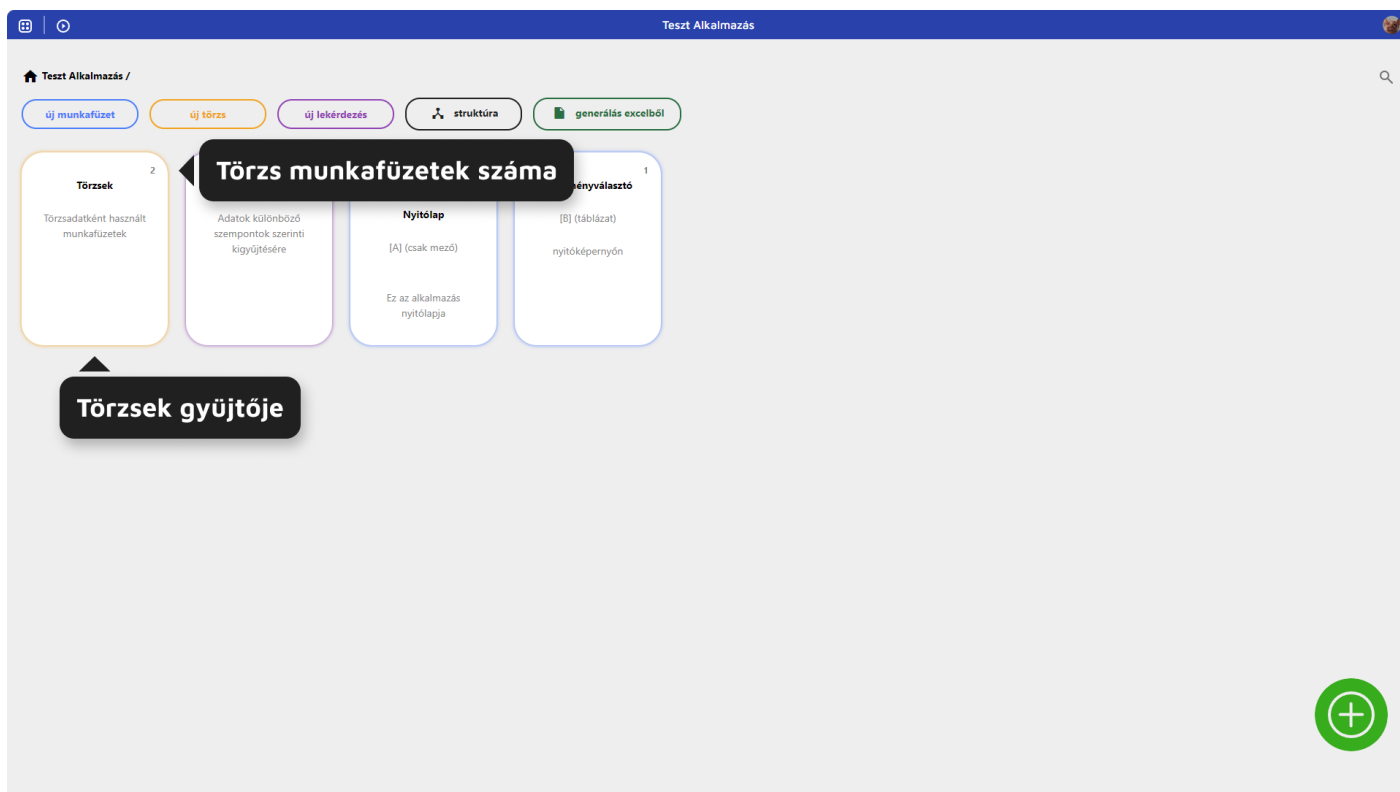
Teszt Alkalmazás

Teszt Alkalmazás /

új munkafüzet
új törzs
új lekérdezés
struktúra
generálás excelből

2
Törzsek
Törzsadatként használt munkafüzetek

Törzs munkafüzetek száma

Adatok különböző szempontok szerinti kigyűjtésére

Nyitólap
[A] (csak mező)
Ez az alkalmazás nyitólapja

1
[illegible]ényválasztó
[B] (táblázat)
nyitóképernyőn

Törzsek gyüjtője